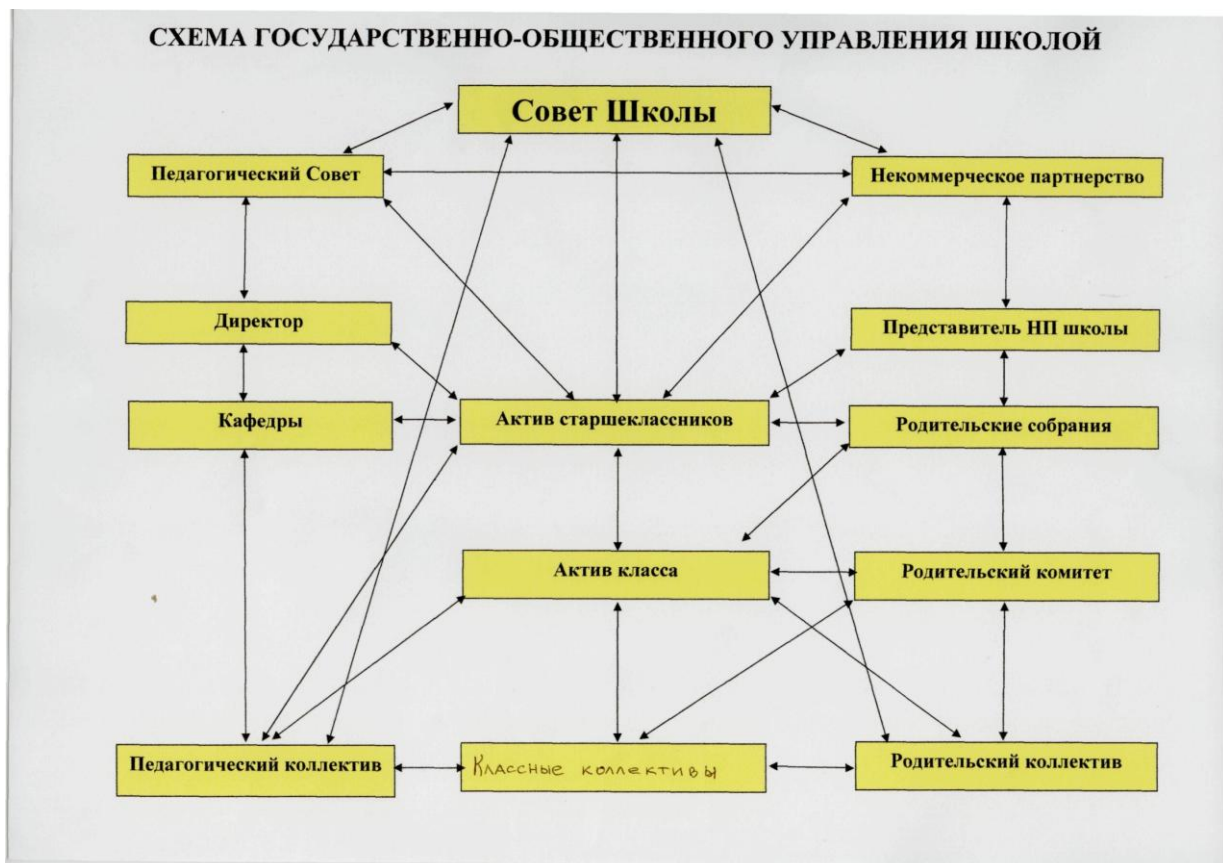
СХЕМА ГОСУДАРСТВЕННО-ОБЩЕСТВЕННОГО УПРАВЛЕНИЯ ШКОЛОЙ

Совет Школы

Педагогический Совет

Некоммерческое партнерство

Директор

Представитель НП школы

Кафедры

Актив старшеклассников

Родительские собрания

Актив класса

Родительский комитет

Педагогический коллектив

Классные коллективы

Родительский коллектив